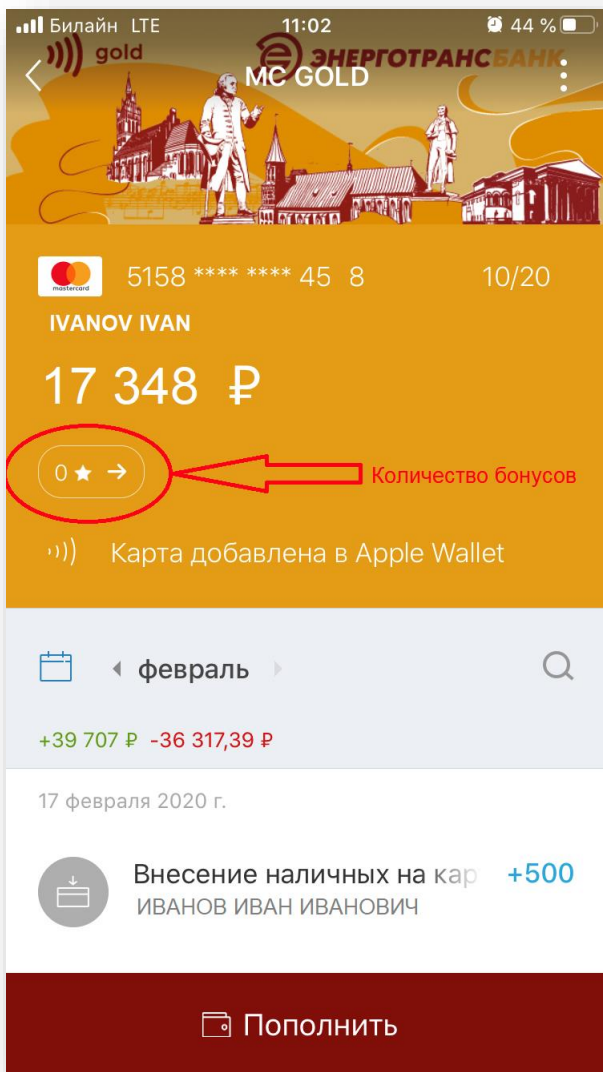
Билайн LTE 11:02 44 %

gold ЭНЕРГОТРАНСБАНК

MC GOLD

mastercard 5158 **** **** 45 8 10/20

IVANOV IVAN

17 348 ₽

0 ★ →

Количество бонусов

Карта добавлена в Apple Wallet

февраль

+39 707 ₽ -36 317,39 ₽

17 февраля 2020 г.

Внесение наличных на кар +500
ИВАНОВ ИВАН ИВАНОВИЧ

Пополнить